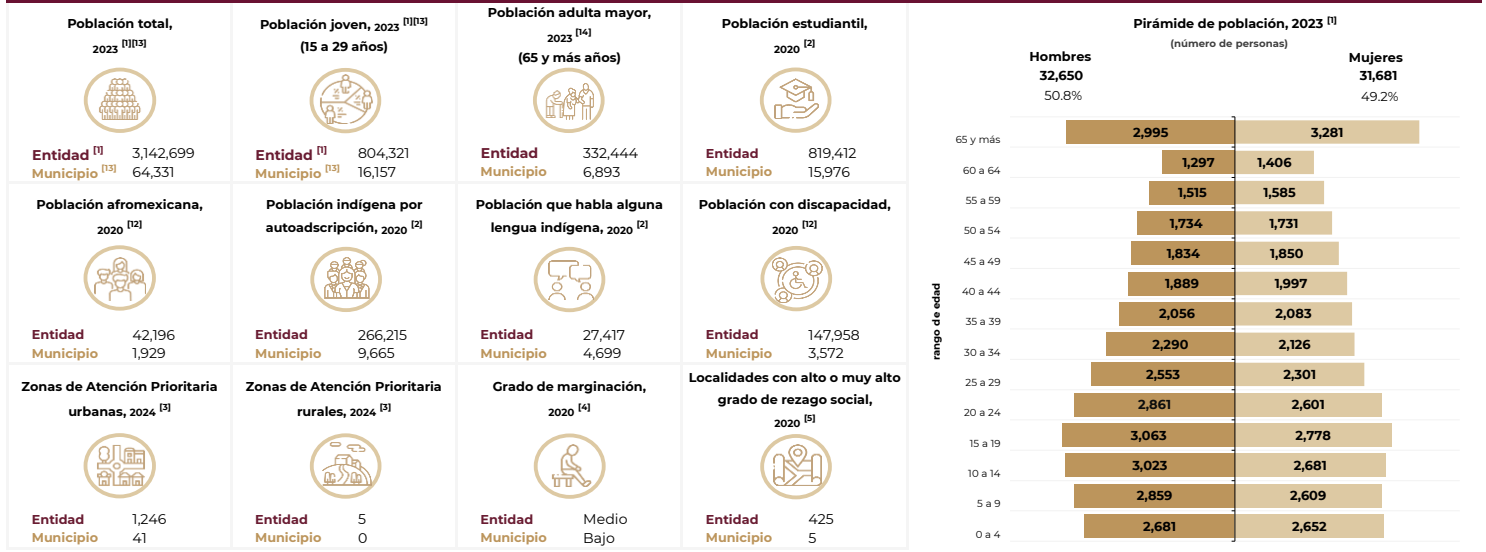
Población total, 2023 [1][13]

Entidad [1] 3,142,699
Municipio [13] 64,331

Población joven, 2023 [1][13] (15 a 29 años)

Entidad [1] 804,321
Municipio [13] 16,157

Población adulta mayor, 2023 [14] (65 y más años)

Entidad 332,444
Municipio 6,893

Población estudiantil, 2020 [2]

Entidad 819,412
Municipio 15,976

Población afromexicana, 2020 [12]

Entidad 42,196
Municipio 1,929

Población indígena por autoadscripción, 2020 [2]

Entidad 266,215
Municipio 9,665

Población que habla alguna lengua indígena, 2020 [2]

Entidad 27,417
Municipio 4,699

Población con discapacidad, 2020 [12]

Entidad 147,958
Municipio 3,572

Zonas de Atención Prioritaria urbanas, 2024 [3]

Entidad 1,246
Municipio 41

Zonas de Atención Prioritaria rurales, 2024 [3]

Entidad 5
Municipio 0

Grado de marginación, 2020 [4]

Entidad Medio
Municipio Bajo

Localidades con alto o muy alto grado de rezago social, 2020 [5]

Entidad 425
Municipio 5

Pirámide de población, 2023 [1]
(número de personas)

Hombres
32,650
50.8%

Mujeres
31,681
49.2%

rango de edad

| rango de edad | Hombres | Mujeres |
|---|---|---|
| 65 y más | 2,995 | 3,281 |
| 60 a 64 | 1,297 | 1,406 |
| 55 a 59 | 1,515 | 1,585 |
| 50 a 54 | 1,734 | 1,731 |
| 45 a 49 | 1,834 | 1,850 |
| 40 a 44 | 1,889 | 1,997 |
| 35 a 39 | 2,056 | 2,083 |
| 30 a 34 | 2,290 | 2,126 |
| 25 a 29 | 2,553 | 2,301 |
| 20 a 24 | 2,861 | 2,601 |
| 15 a 19 | 3,063 | 2,778 |
| 10 a 14 | 3,023 | 2,681 |
| 5 a 9 | 2,859 | 2,609 |
| 0 a 4 | 2,681 | 2,652 |